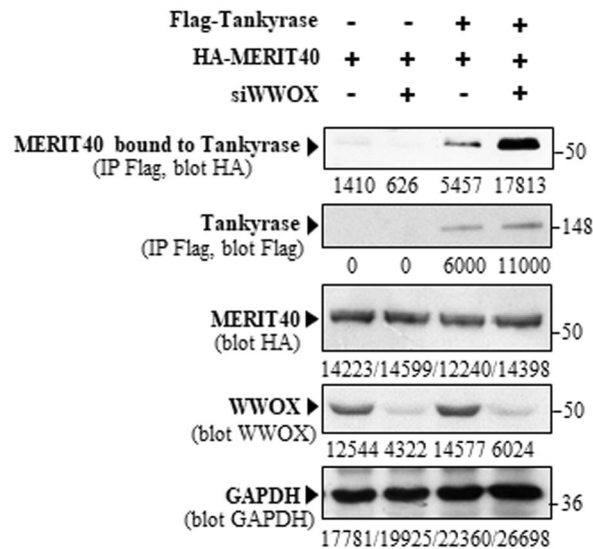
Flag-Tankyrase - - + +
HA-MERIT40 + + + +
siWWOX - + - +

MERIT40 bound to Tankyrase ▶
(IP Flag, blot HA)
50
1410 626 5457 17813

Tankyrase ▶
(IP Flag, blot Flag)
148
0 0 6000 11000

MERIT40 ▶
(blot HA)
50
14223/14599/12240/14398

WWOX ▶
(blot WWOX)
50
12544 4322 14577 6024

GAPDH ▶
(blot GAPDH)
36
17781/19925/22360/26698